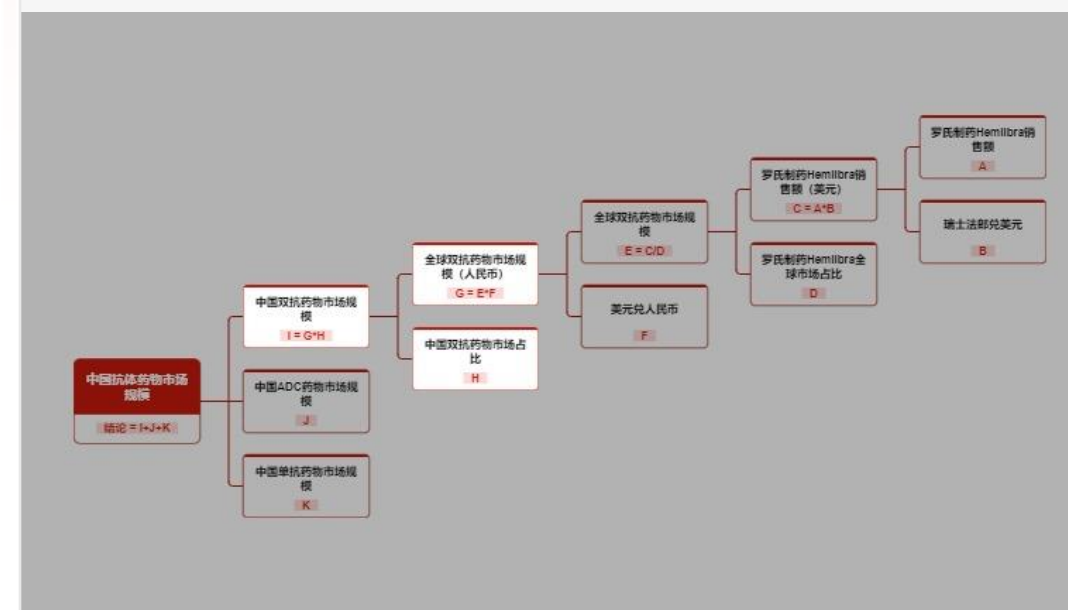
中国抗体药物市场规模
结论 = I+J+K

中国双抗药物市场规模
I = G*H

中国ADC药物市场规模
J

中国单抗药物市场规模
K

全球双抗药物市场规模（人民币）
G = E*F

中国双抗药物市场占比
H

全球双抗药物市场规模
E = C/D

美元兑人民币
F

罗氏制药Hemlibra销售额（美元）
C = A*B

罗氏制药Hemlibra全球市场占比
D

罗氏制药Hemlibra销售额
A

瑞士法郎兑美元
B